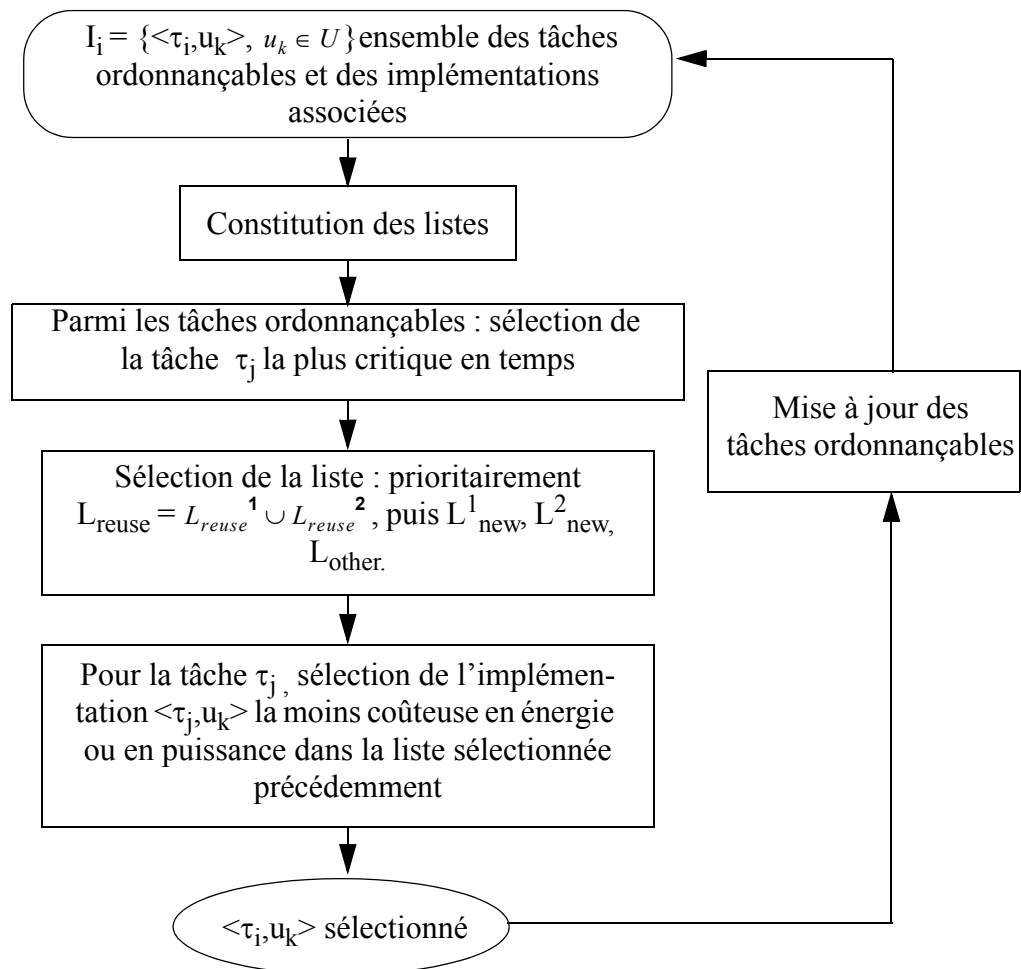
$I_i = \{<\tau_i,u_k>, u_k \in U\}$ ensemble des tâches ordonnançables et des implémentations associées

Constitution des listes

Parmi les tâches ordonnançables : sélection de la tâche $\tau_j$ la plus critique en temps

Sélection de la liste : prioritairement $L_{reuse} = L_{reuse}^{1} \cup L_{reuse}^{2}$, puis $L^1_{new}$, $L^2_{new}$, $L_{other.}$

Pour la tâche $\tau_j$, sélection de l'implémentation $<\tau_j,u_k>$ la moins coûteuse en énergie ou en puissance dans la liste sélectionnée précédemment

$<\tau_i,u_k>$ sélectionné

Mise à jour des tâches ordonnançables